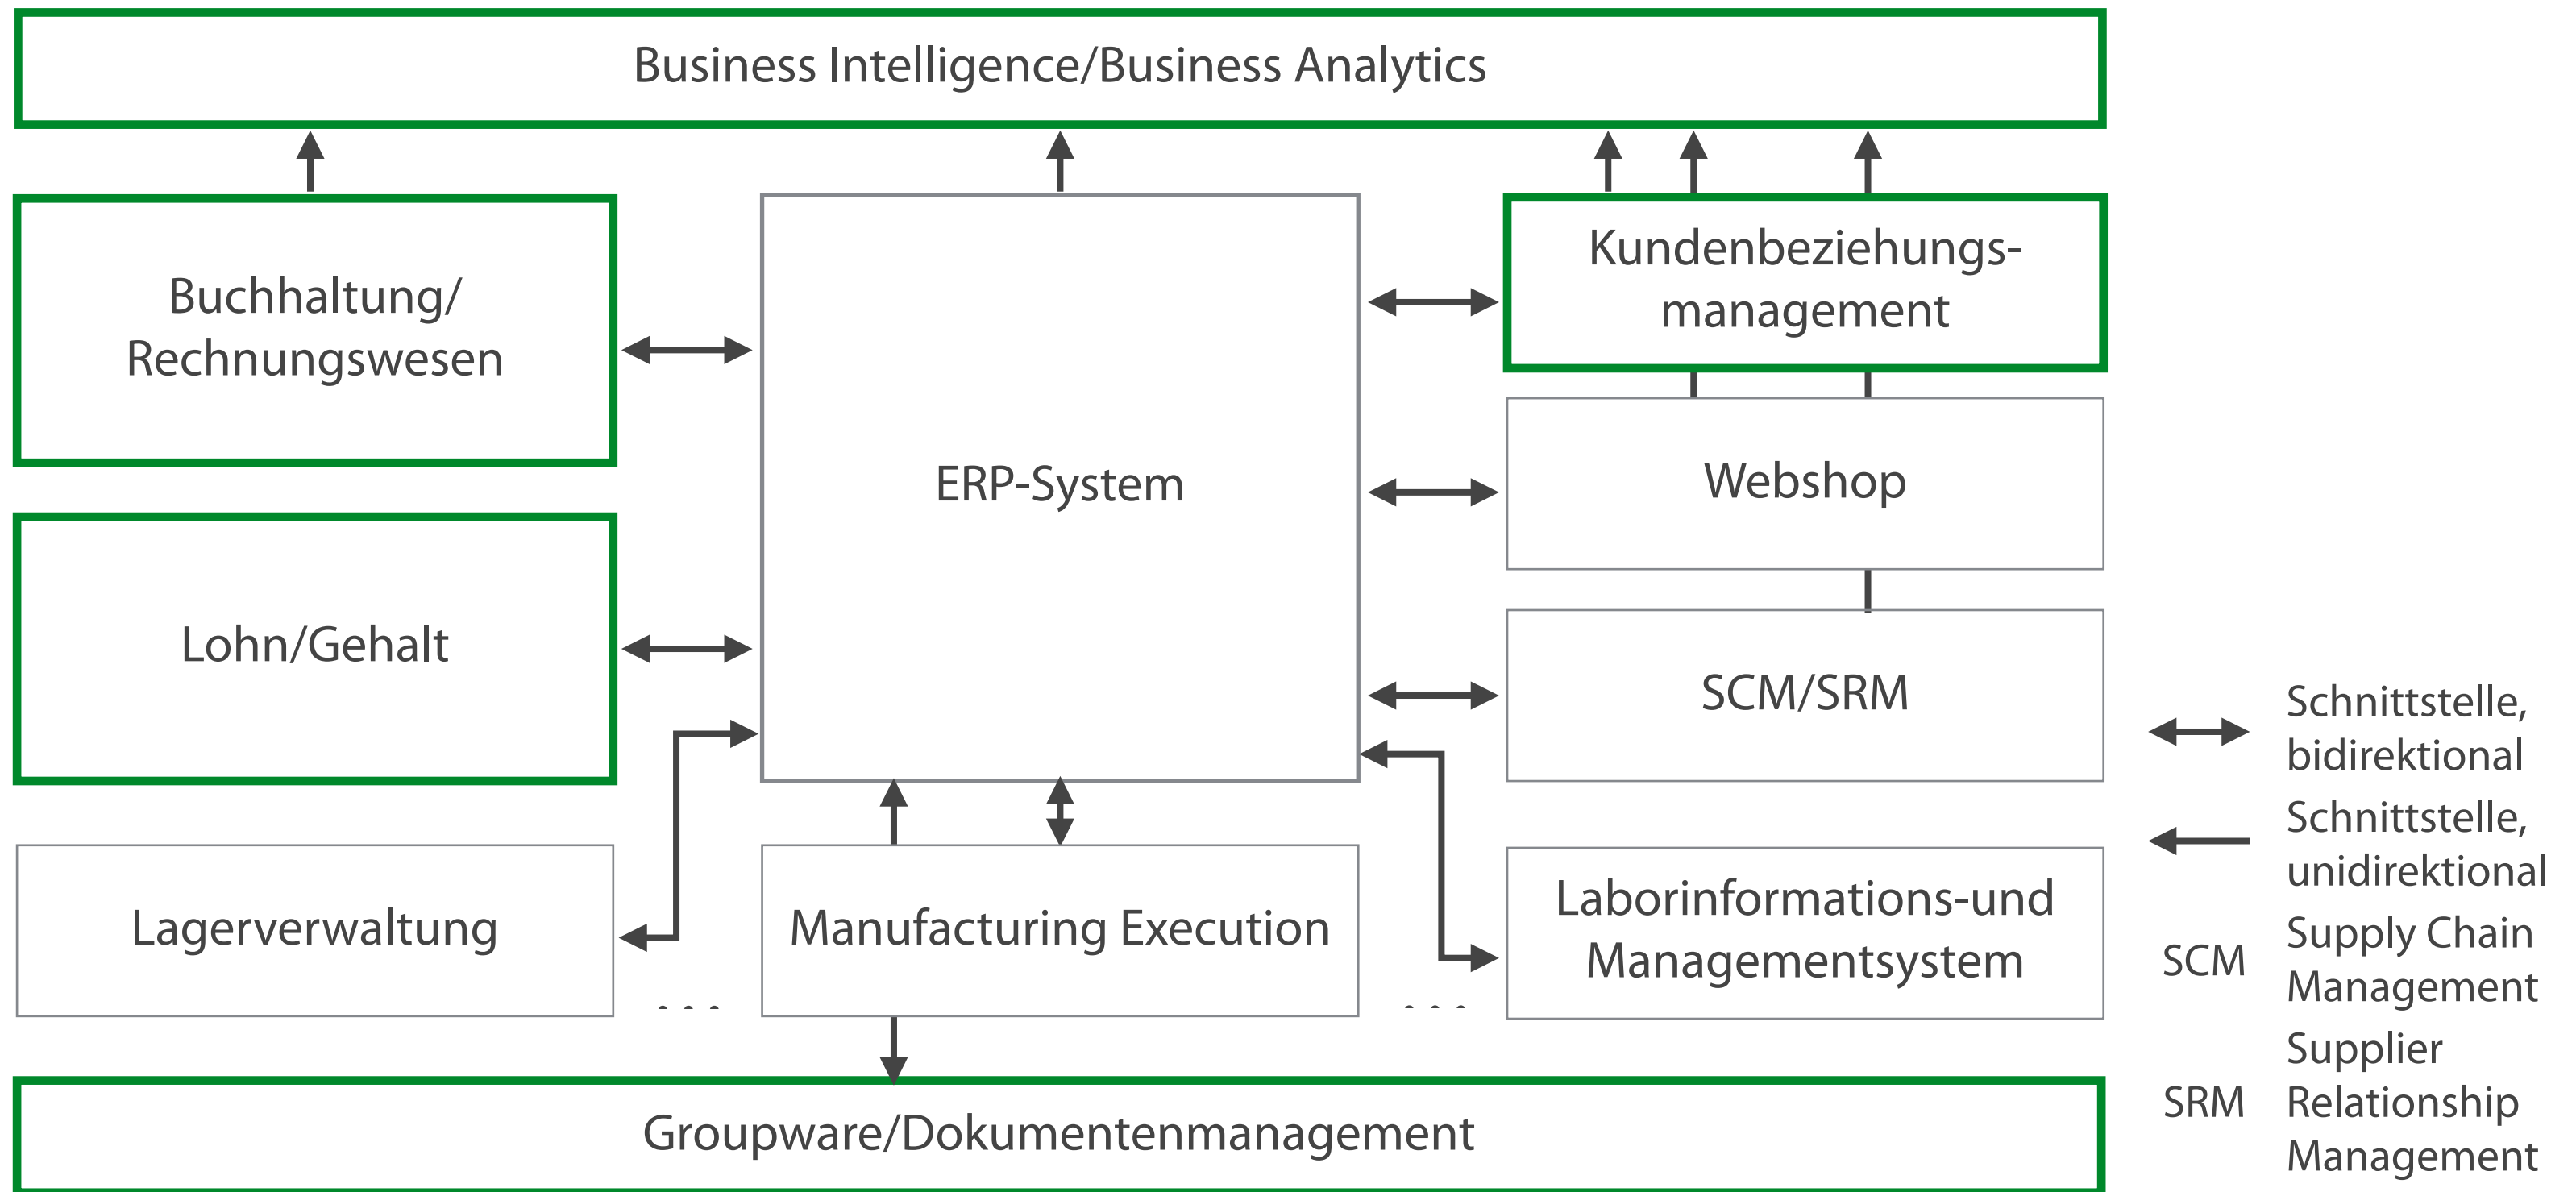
Business Intelligence/Business Analytics

Buchhaltung/ Rechnungswesen

ERP-System

Kundenbeziehungsmanagement

Webshop

Lohn/Gehalt

SCM/SRM

Lagerverwaltung

Manufacturing Execution

Laborinformations-und Managementsystem

...

...

Groupware/Dokumentenmanagement

Schnittstelle, bidirektional

Schnittstelle, unidirektional

SCM Supply Chain Management

SRM Supplier Relationship Management